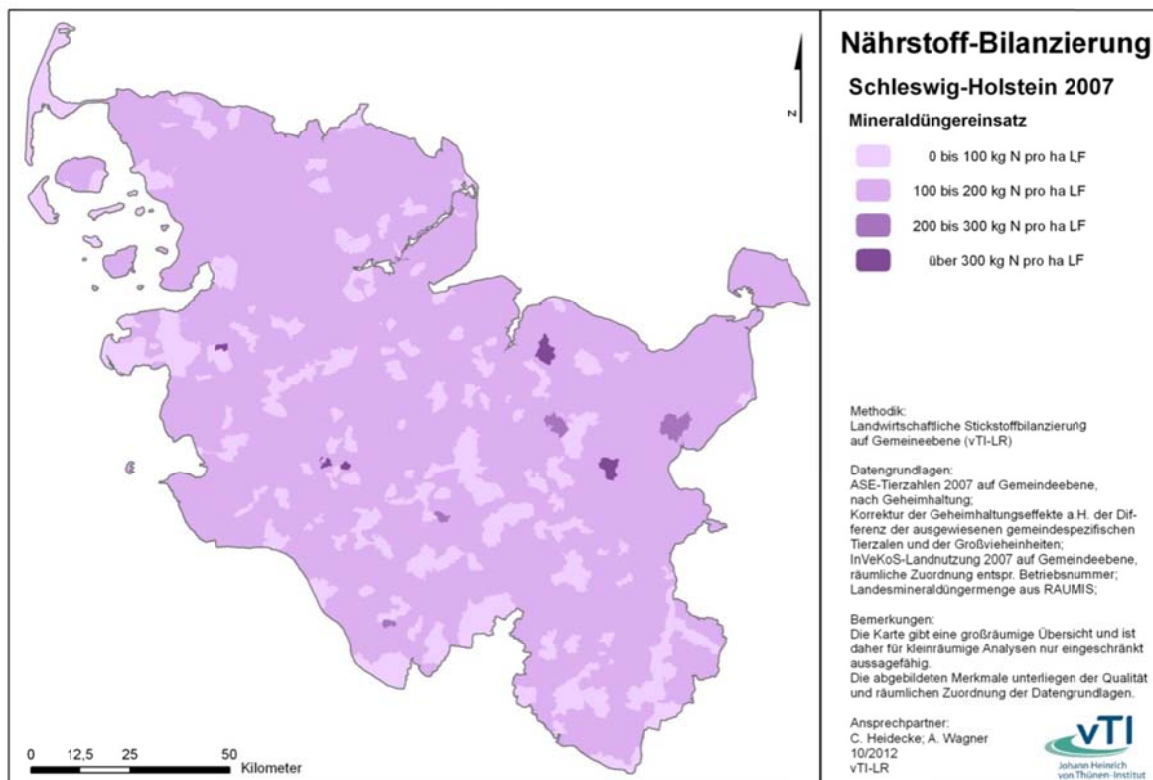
N

Nährstoff-Bilanzierung

Schleswig-Holstein 2007

Mineraldüngereinsatz

0 bis 100 kg N pro ha LF

100 bis 200 kg N pro ha LF

200 bis 300 kg N pro ha LF

über 300 kg N pro ha LF

Methodik:
Landwirtschaftliche Stickstoffbilanzierung auf Gemeineebene (vTI-LR)

Datengrundlagen:
ASE-Tierzahlen 2007 auf Gemeindeebene, nach Geheimhaltung;
Korrektur der Geheimhaltungseffekte a.H. der Differenz der ausgewiesenen gemeindespezifischen Tierzalen und der Großvieheinheiten;
InVeKoS-Landnutzung 2007 auf Gemeindeebene, räumliche Zuordnung entspr. Betriebsnummer;
Landesmineraldüngermenge aus RAUMIS;

Bemerkungen:
Die Karte gibt eine großräumige Übersicht und ist daher für kleinräumige Analysen nur eingeschränkt aussagefähig.
Die abgebildeten Merkmale unterliegen der Qualität und räumlichen Zuordnung der Datengrundlagen.

Ansprechpartner:
C. Heidecke; A. Wagner
10/2012
vTI-LR

vTI
Johann Heinrich von Thünen-Institut

0 12,5 25 50 Kilometer